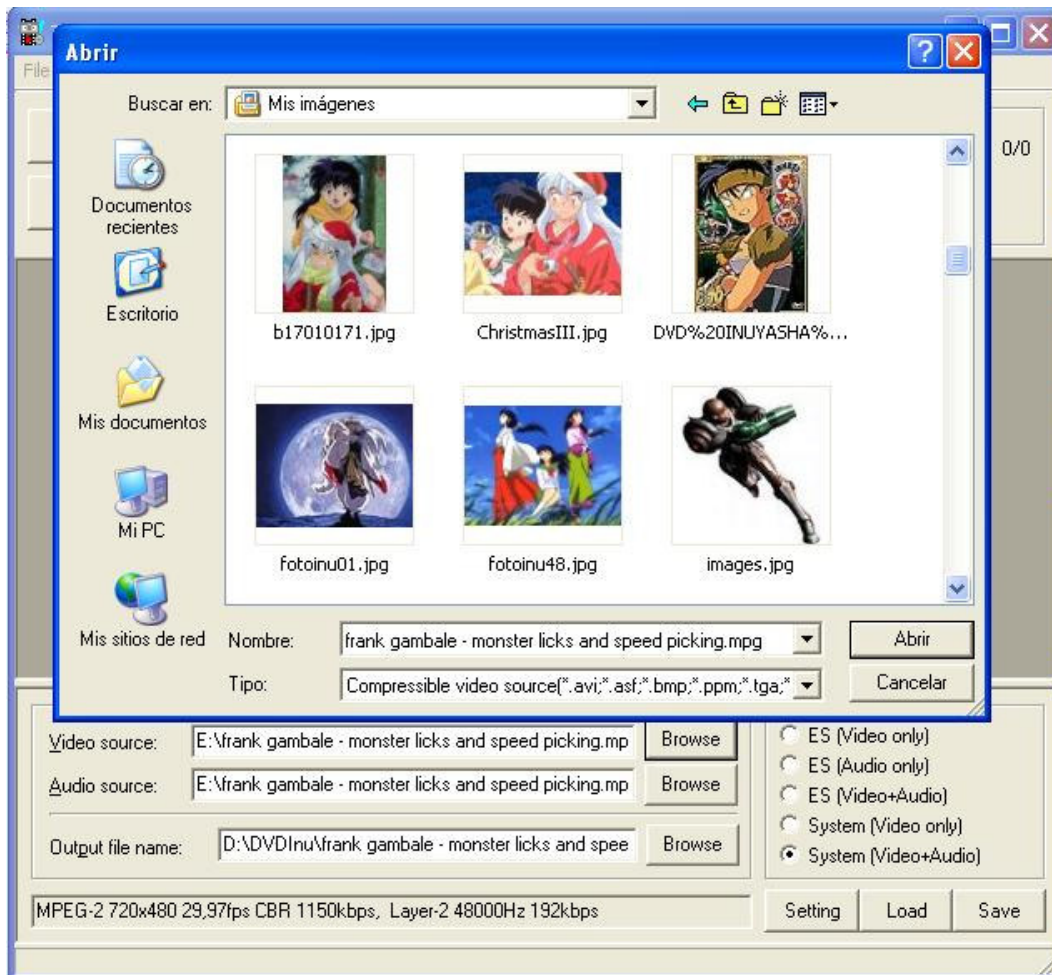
File

0/0

Abrir

Buscar en: Mis imágenes

Documentos recientes

Escritorio

Mis documentos

Mi PC

Mis sitios de red

b17010171.jpg

ChristmasIII.jpg

DVD%20INUYASHA%...

fotoinu01.jpg

fotoinu48.jpg

images.jpg

Nombre: frank gambale - monster licks and speed picking.mpg

Abrir

Tipo: Compressible video source(*.avi;*.asf;*.bmp;*.ppm;*.tga;*

Cancelar

Video source: E:\frank gambale - monster licks and speed picking.mp Browse

Audio source: E:\frank gambale - monster licks and speed picking.mp Browse

Output file name: D:\DVDInu\frank gambale - monster licks and spee Browse

ES (Video only)
ES (Audio only)
ES (Video+Audio)
System (Video only)
System (Video+Audio)

MPEG-2 720x480 29,97fps CBR 1150kbps, Layer-2 48000Hz 192kbps

Setting Load Save